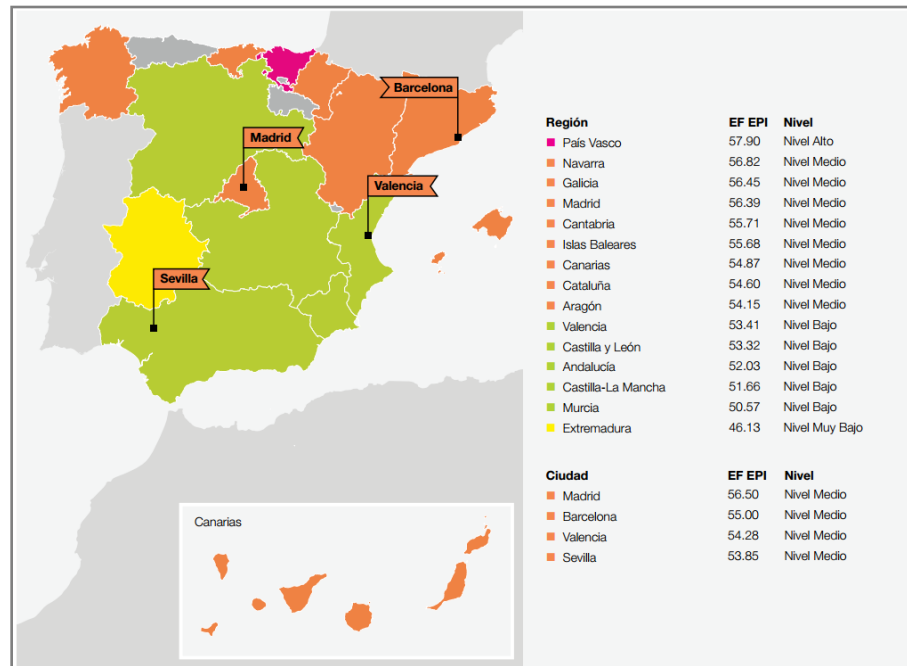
Barcelona
Madrid
Valencia
Sevilla

| Región | EF EPI | Nivel |
|---|---|---|
| País Vasco | 57.90 | Nivel Alto |
| Navarra | 56.82 | Nivel Medio |
| Galicia | 56.45 | Nivel Medio |
| Madrid | 56.39 | Nivel Medio |
| Cantabria | 55.71 | Nivel Medio |
| Islas Baleares | 55.68 | Nivel Medio |
| Canarias | 54.87 | Nivel Medio |
| Cataluña | 54.60 | Nivel Medio |
| Aragón | 54.15 | Nivel Medio |
| Valencia | 53.41 | Nivel Bajo |
| Castilla y León | 53.32 | Nivel Bajo |
| Andalucía | 52.03 | Nivel Bajo |
| Castilla-La Mancha | 51.66 | Nivel Bajo |
| Murcia | 50.57 | Nivel Bajo |
| Extremadura | 46.13 | Nivel Muy Bajo |

| Ciudad | EF EPI | Nivel |
|---|---|---|
| Madrid | 56.50 | Nivel Medio |
| Barcelona | 55.00 | Nivel Medio |
| Valencia | 54.28 | Nivel Medio |
| Sevilla | 53.85 | Nivel Medio |

Canarias